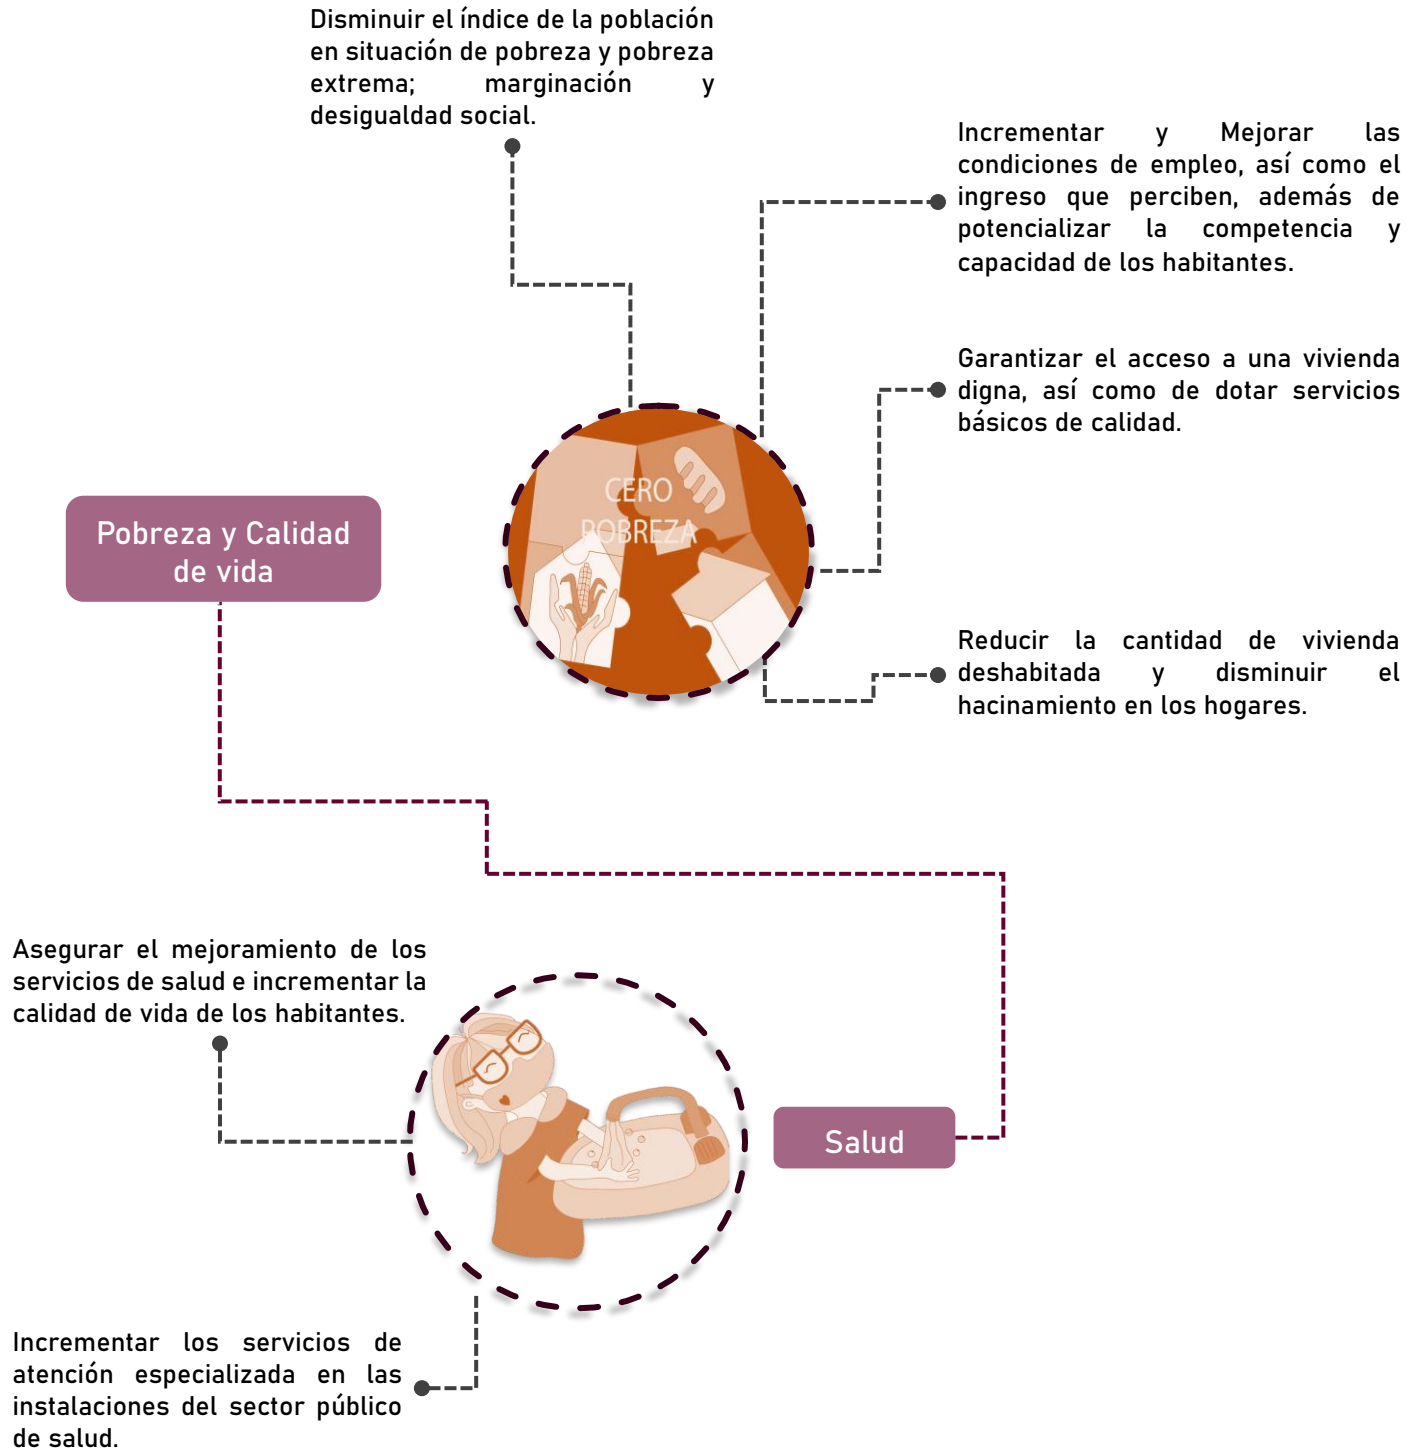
Disminuir el índice de la población en situación de pobreza y pobreza extrema; marginación y desigualdad social.

Incrementar y Mejorar las condiciones de empleo, así como el ingreso que perciben, además de potencializar la competencia y capacidad de los habitantes.

Garantizar el acceso a una vivienda digna, así como de dotar servicios básicos de calidad.

CERO POBREZA

Pobreza y Calidad de vida

Reducir la cantidad de vivienda deshabitada y disminuir el hacinamiento en los hogares.

Asegurar el mejoramiento de los servicios de salud e incrementar la calidad de vida de los habitantes.

Salud

Incrementar los servicios de atención especializada en las instalaciones del sector público de salud.